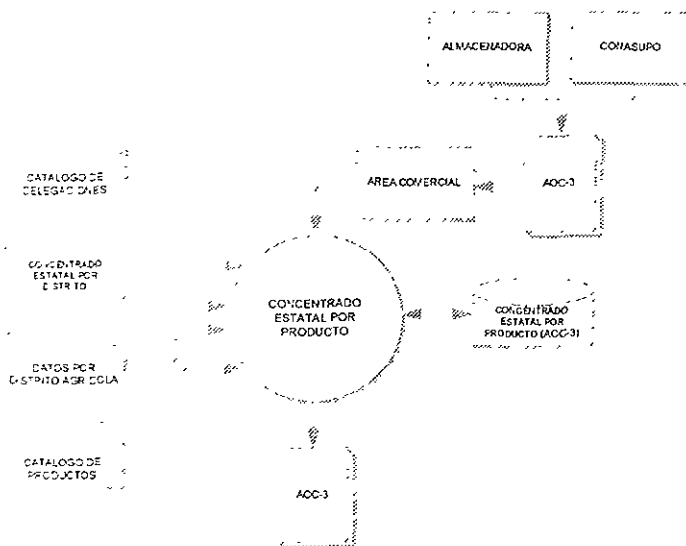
ALMACENADORA

CONASUPO

AREA COMERCIAL

ACC-3

CATALOGO DE DELEGACIONES

CONCENTRADO ESTATAL POR DISTRITO

CONCENTRADO ESTATAL POR PRODUCTO

CONCENTRADO ESTATAL POR PRODUCTO (ACC-3)

DATOS POR DISTRITO AGRICOLA

CATALOGO DE PRODUCTOS

ACC-3